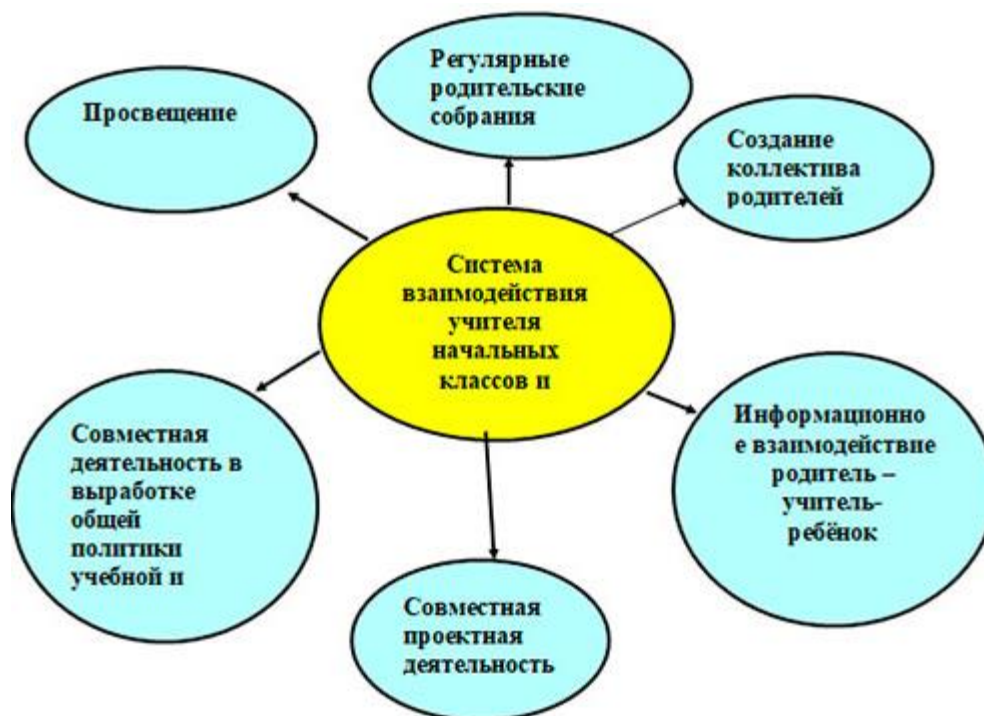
Система взаимодействия учителя начальных классов и

Просвещение

Регулярные родительские собрания

Создание коллектива родителей

Информационное взаимодействие родитель – учитель-ребёнок

Совместная проектная деятельность

Совместная деятельность в выработке общей политики учебной и